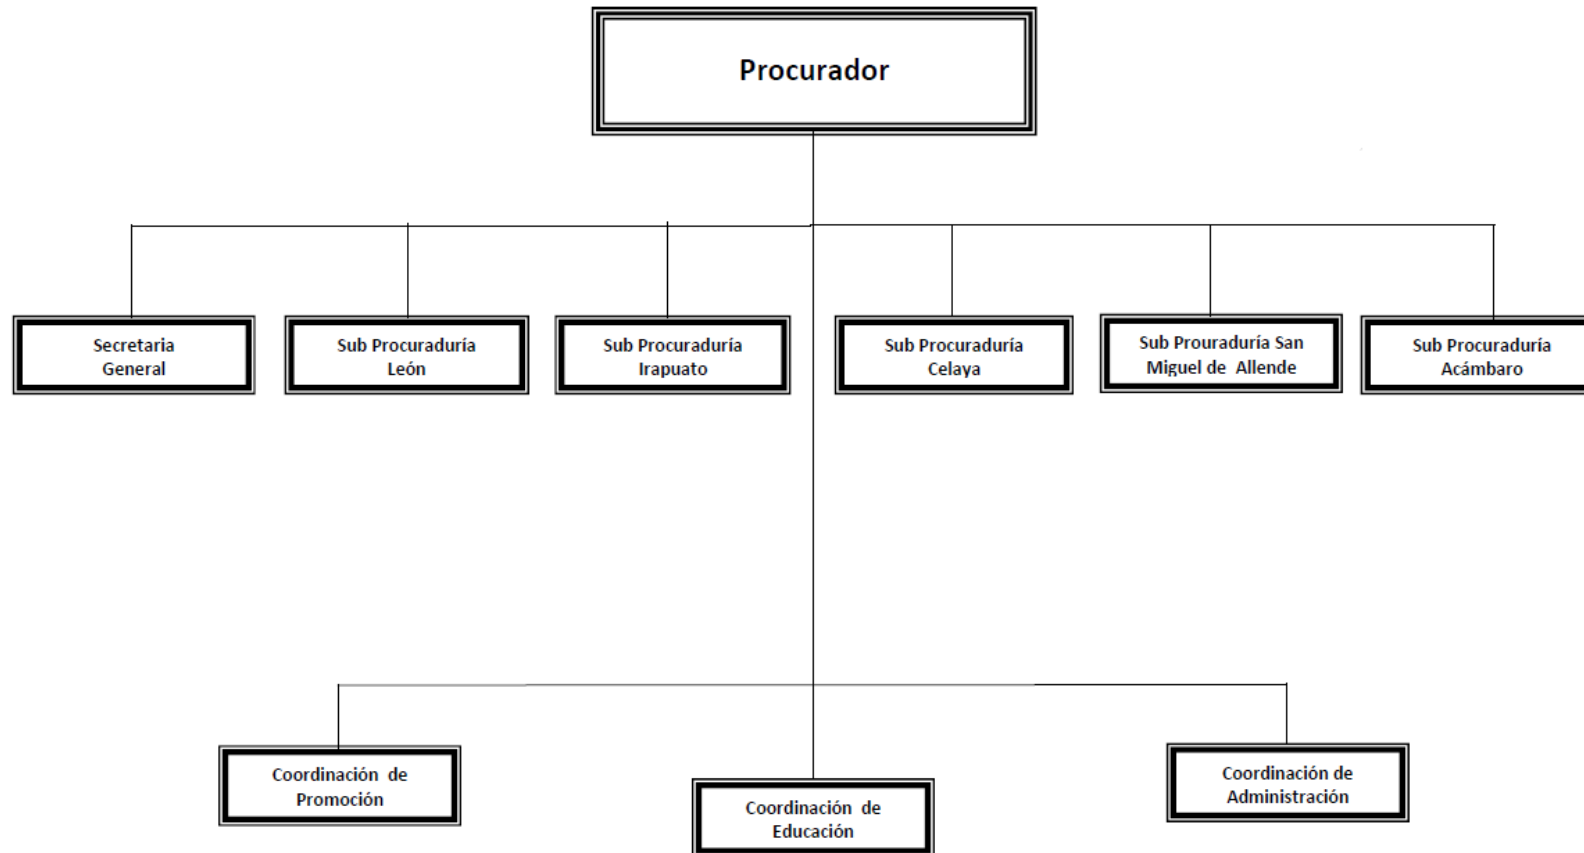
Procurador

Secretaria General

Sub Procuraduría León

Sub Procuraduría Irapuato

Sub Procuraduría Celaya

Sub Prouraduría San Miguel de Allende

Sub Procuraduría Acámbaro

Coordinación de Promoción

Coordinación de Educación

Coordinación de Administración